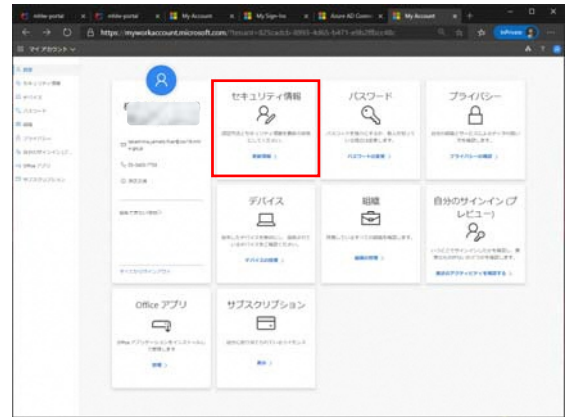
mlite-portal | mlite-portal | My Account | My Sign-Ins | Azure AD Conne | My Account

https://myworkaccount.microsoft.com/?tenant=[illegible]

InPrivate

マイ アカウント

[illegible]
セキュリティ情報
デバイス
パスワード
組織
プライバシー
自分のサインイン
Office アプリ
サブスクリプション

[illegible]

サインアウト

セキュリティ情報

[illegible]

更新情報 >

パスワード

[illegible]

パスワードを変更 >

プライバシー

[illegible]

プライバシーの確認 >

デバイス

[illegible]

デバイスの管理 >

組織

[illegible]

組織の管理 >

自分のサインイン (プレビュー)

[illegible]

最近のアクティビティを確認する >

Office アプリ

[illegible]

管理 >

サブスクリプション

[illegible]

表示 >